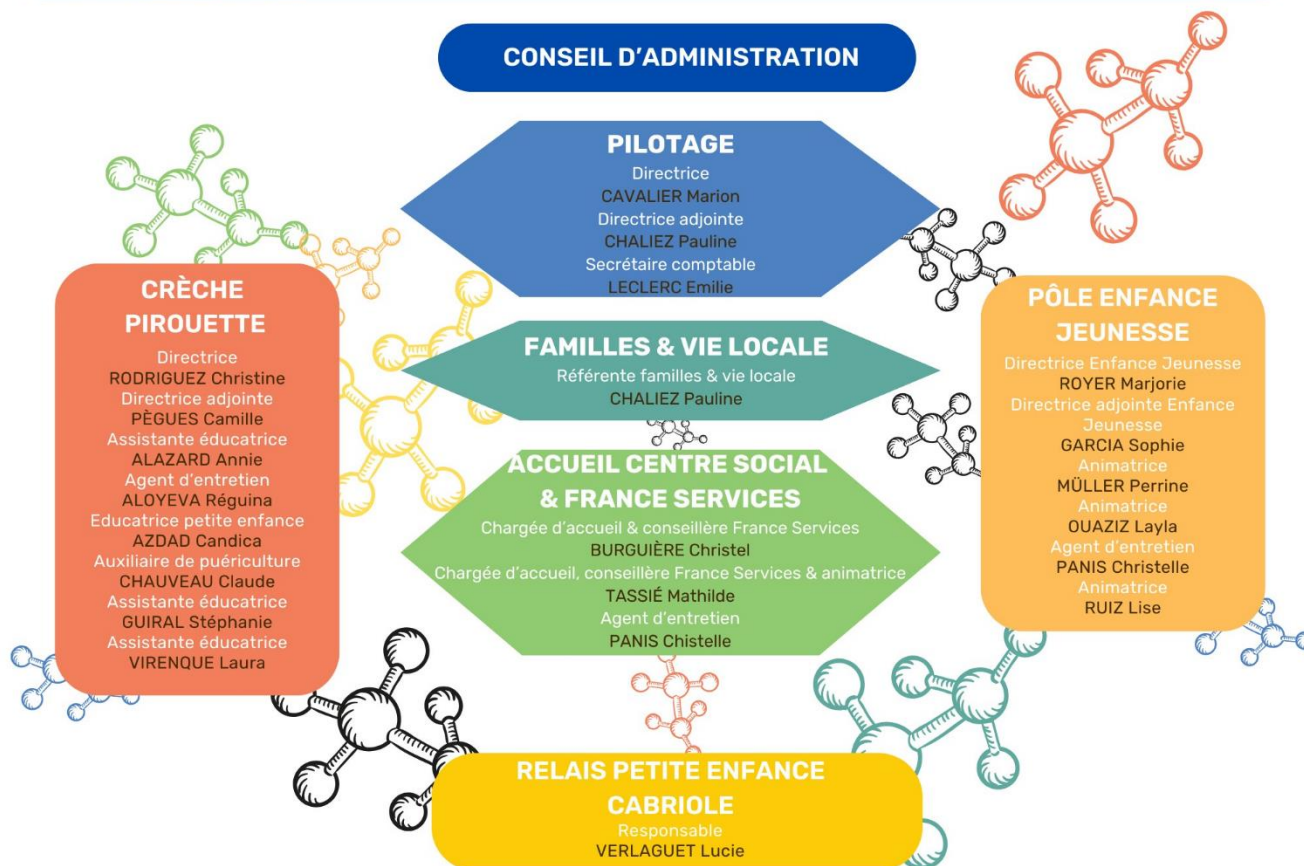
CONSEIL D'ADMINISTRATION

PILOTAGE
Directrice
CAVALIER Marion
Directrice adjointe
CHALIEZ Pauline
Secrétaire comptable
LECLERC Emilie

CRÈCHE PIROUETTE
Directrice
RODRIGUEZ Christine
Directrice adjointe
PÈGUES Camille
Assistante éducatrice
ALAZARD Annie
Agent d'entretien
ALOYEVA Réguina
Educatrice petite enfance
AZDAD Candica
Auxiliaire de puériculture
CHAUVEAU Claude
Assistante éducatrice
GUIRAL Stéphanie
Assistante éducatrice
VIRENQUE Laura

FAMILLES & VIE LOCALE
Référente familles & vie locale
CHALIEZ Pauline

ACCUEIL CENTRE SOCIAL & FRANCE SERVICES
Chargée d'accueil & conseillère France Services
BURGUIÈRE Christel
Chargée d'accueil, conseillère France Services & animatrice
TASSIÉ Mathilde
Agent d'entretien
PANIS Chistelle

PÔLE ENFANCE JEUNESSE
Directrice Enfance Jeunesse
ROYER Marjorie
Directrice adjointe Enfance Jeunesse
GARCIA Sophie
Animatrice
MÜLLER Perrine
Animatrice
OUAZIZ Layla
Agent d'entretien
PANIS Christelle
Animatrice
RUIZ Lise

RELAIS PETITE ENFANCE CABRIOLE
Responsable
VERLAGUET Lucie